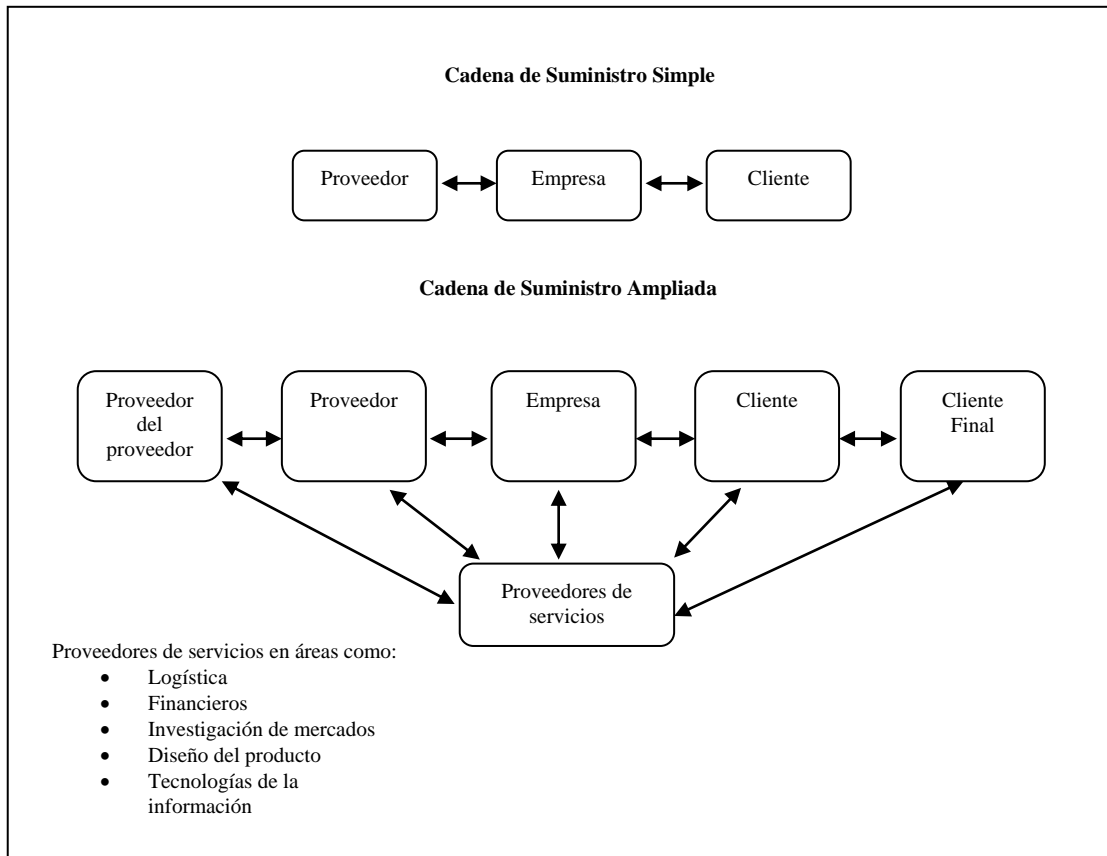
**Cadena de Suministro Simple**

Proveedor

Empresa

Cliente

**Cadena de Suministro Ampliada**

Proveedor del proveedor

Proveedor

Empresa

Cliente

Cliente Final

Proveedores de servicios

Proveedores de servicios en áreas como:
- Logística
- Financieros
- Investigación de mercados
- Diseño del producto
- Tecnologías de la información